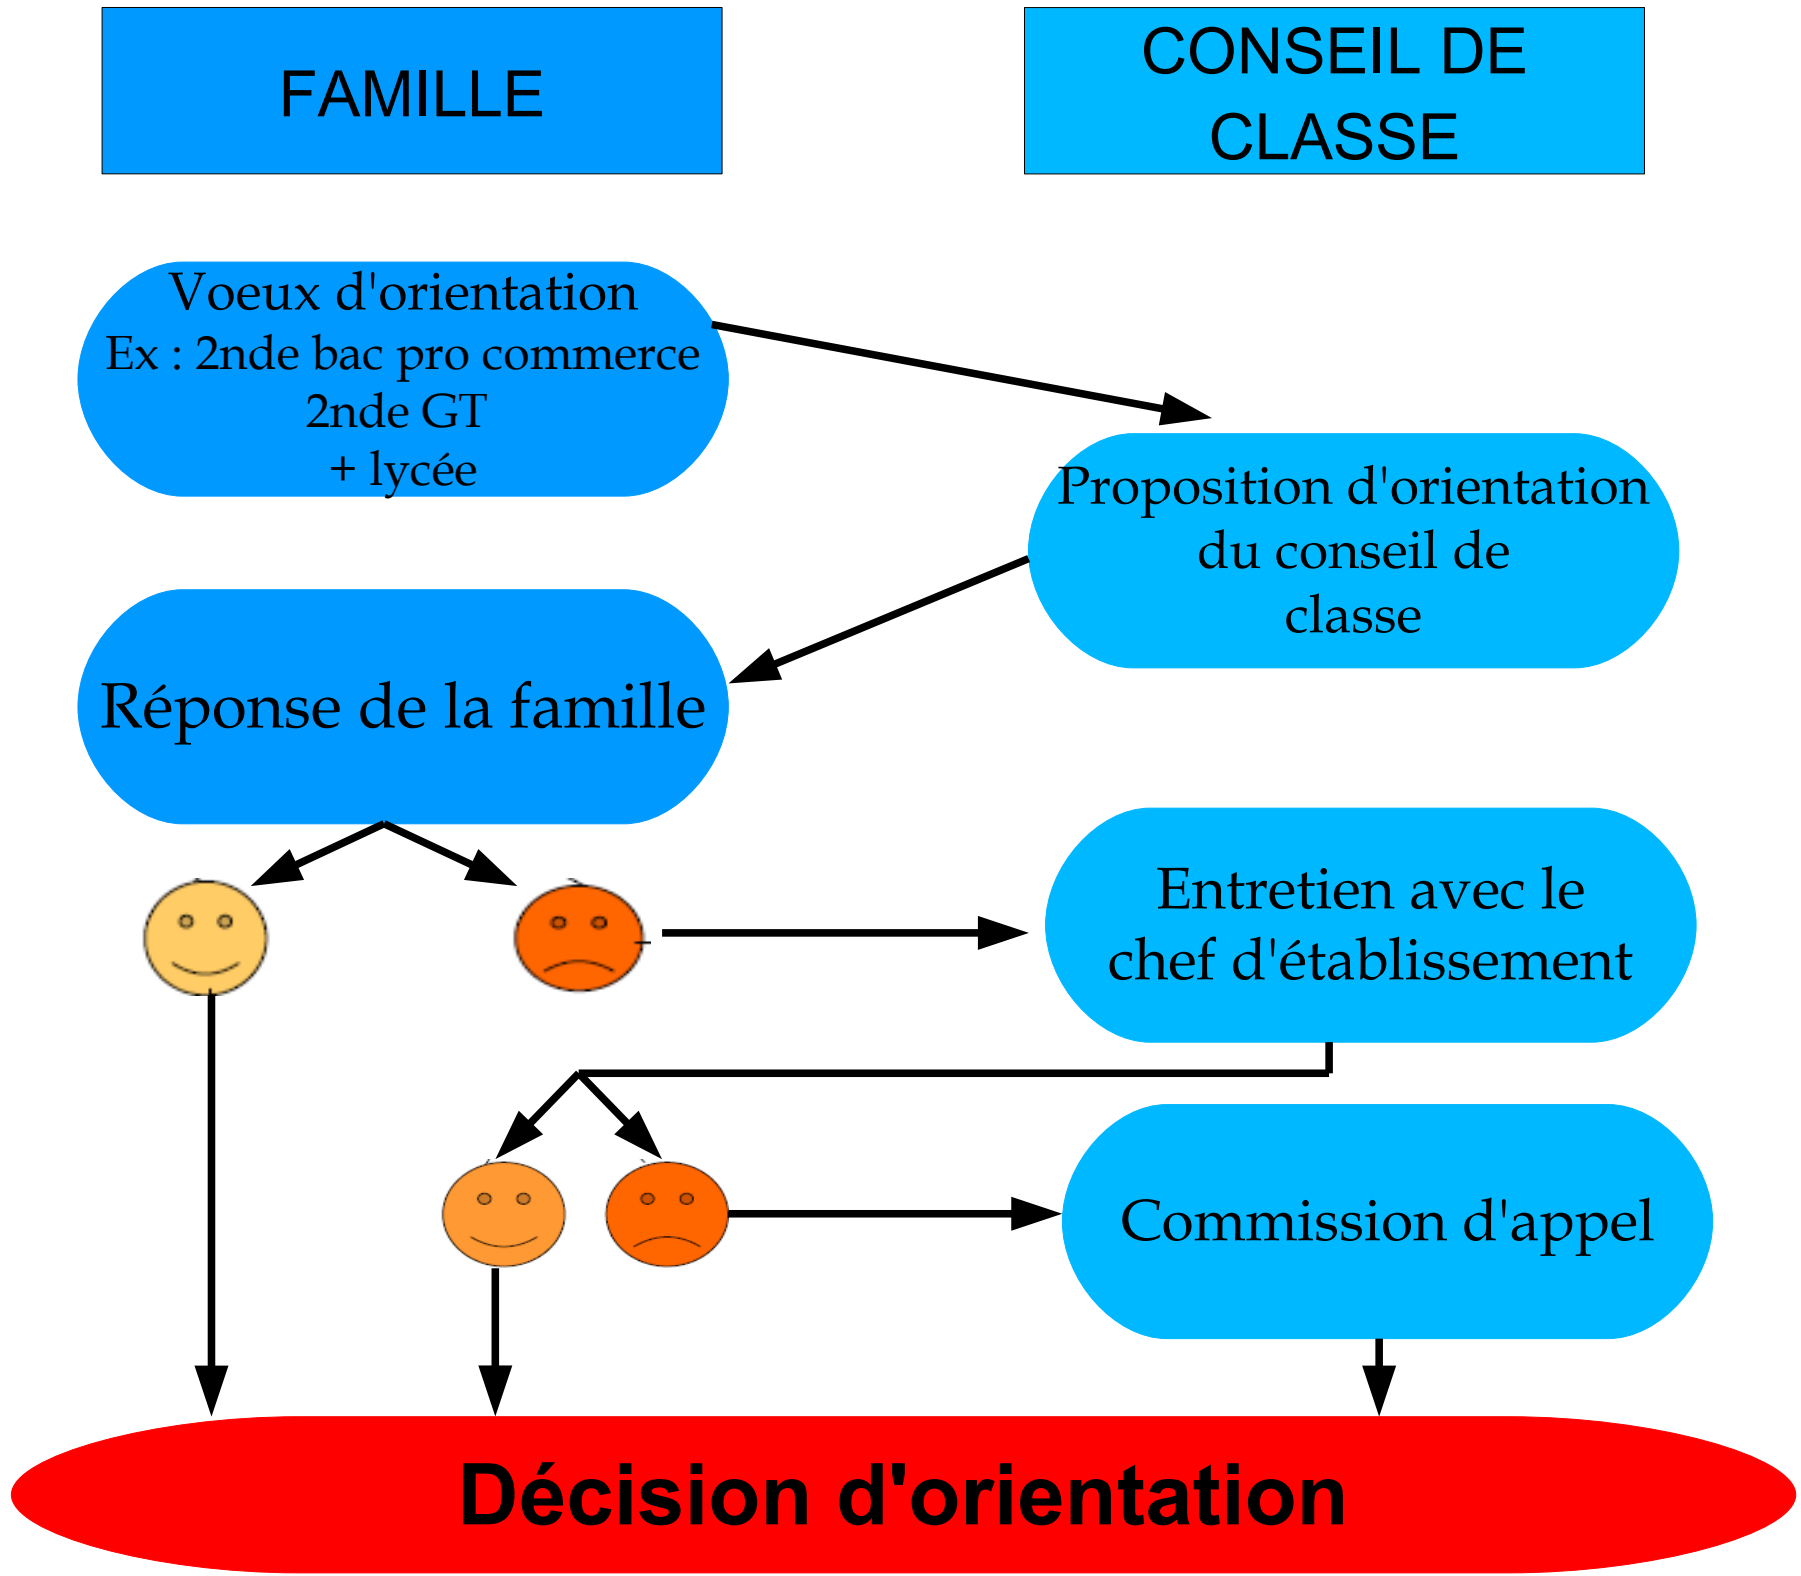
FAMILLE

CONSEIL DE CLASSE

Voeux d'orientation
Ex : 2nde bac pro commerce
2nde GT
+ lycée

Proposition d'orientation du conseil de classe

Réponse de la famille

Entretien avec le chef d'établissement

Commission d'appel

Décision d'orientation